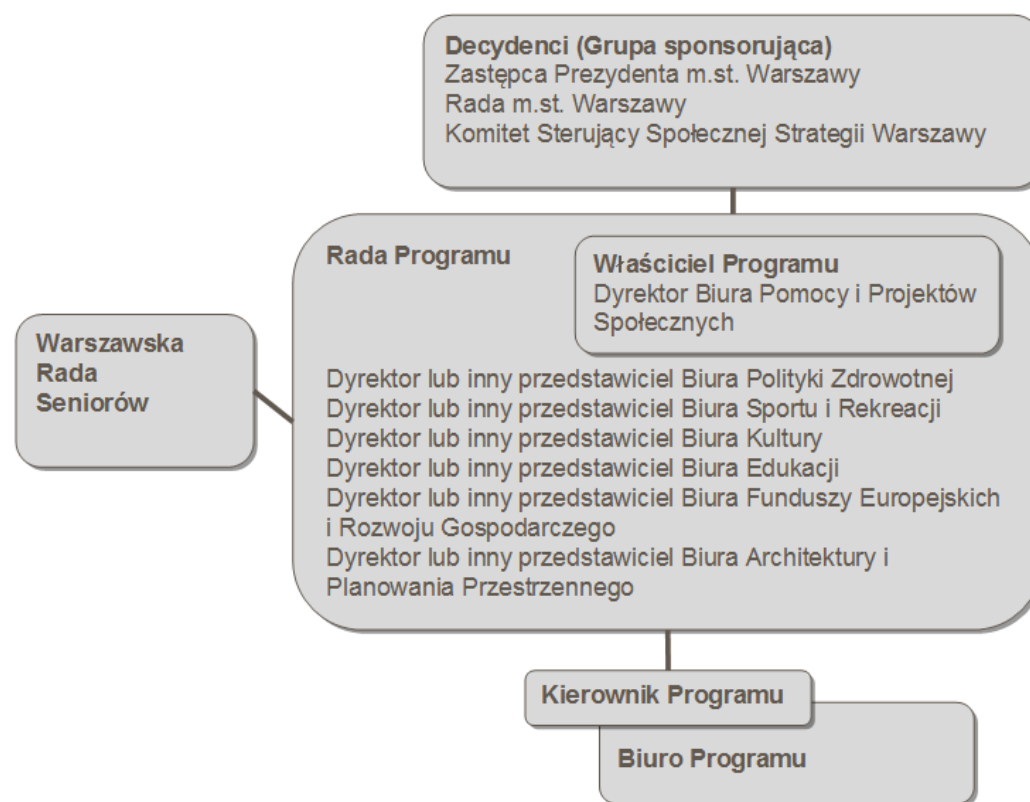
Decydenci (Grupa sponsorująca)
Zastępca Prezydenta m.st. Warszawy
Rada m.st. Warszawy
Komitet Sterujący Społecznej Strategii Warszawy

Rada Programu

Właściciel Programu
Dyrektor Biura Pomocy i Projektów Społecznych

Warszawska Rada Seniorów

Dyrektor lub inny przedstawiciel Biura Polityki Zdrowotnej
Dyrektor lub inny przedstawiciel Biura Sportu i Rekreacji
Dyrektor lub inny przedstawiciel Biura Kultury
Dyrektor lub inny przedstawiciel Biura Edukacji
Dyrektor lub inny przedstawiciel Biura Funduszy Europejskich i Rozwoju Gospodarczego
Dyrektor lub inny przedstawiciel Biura Architektury i Planowania Przestrzennego

Kierownik Programu

Biuro Programu